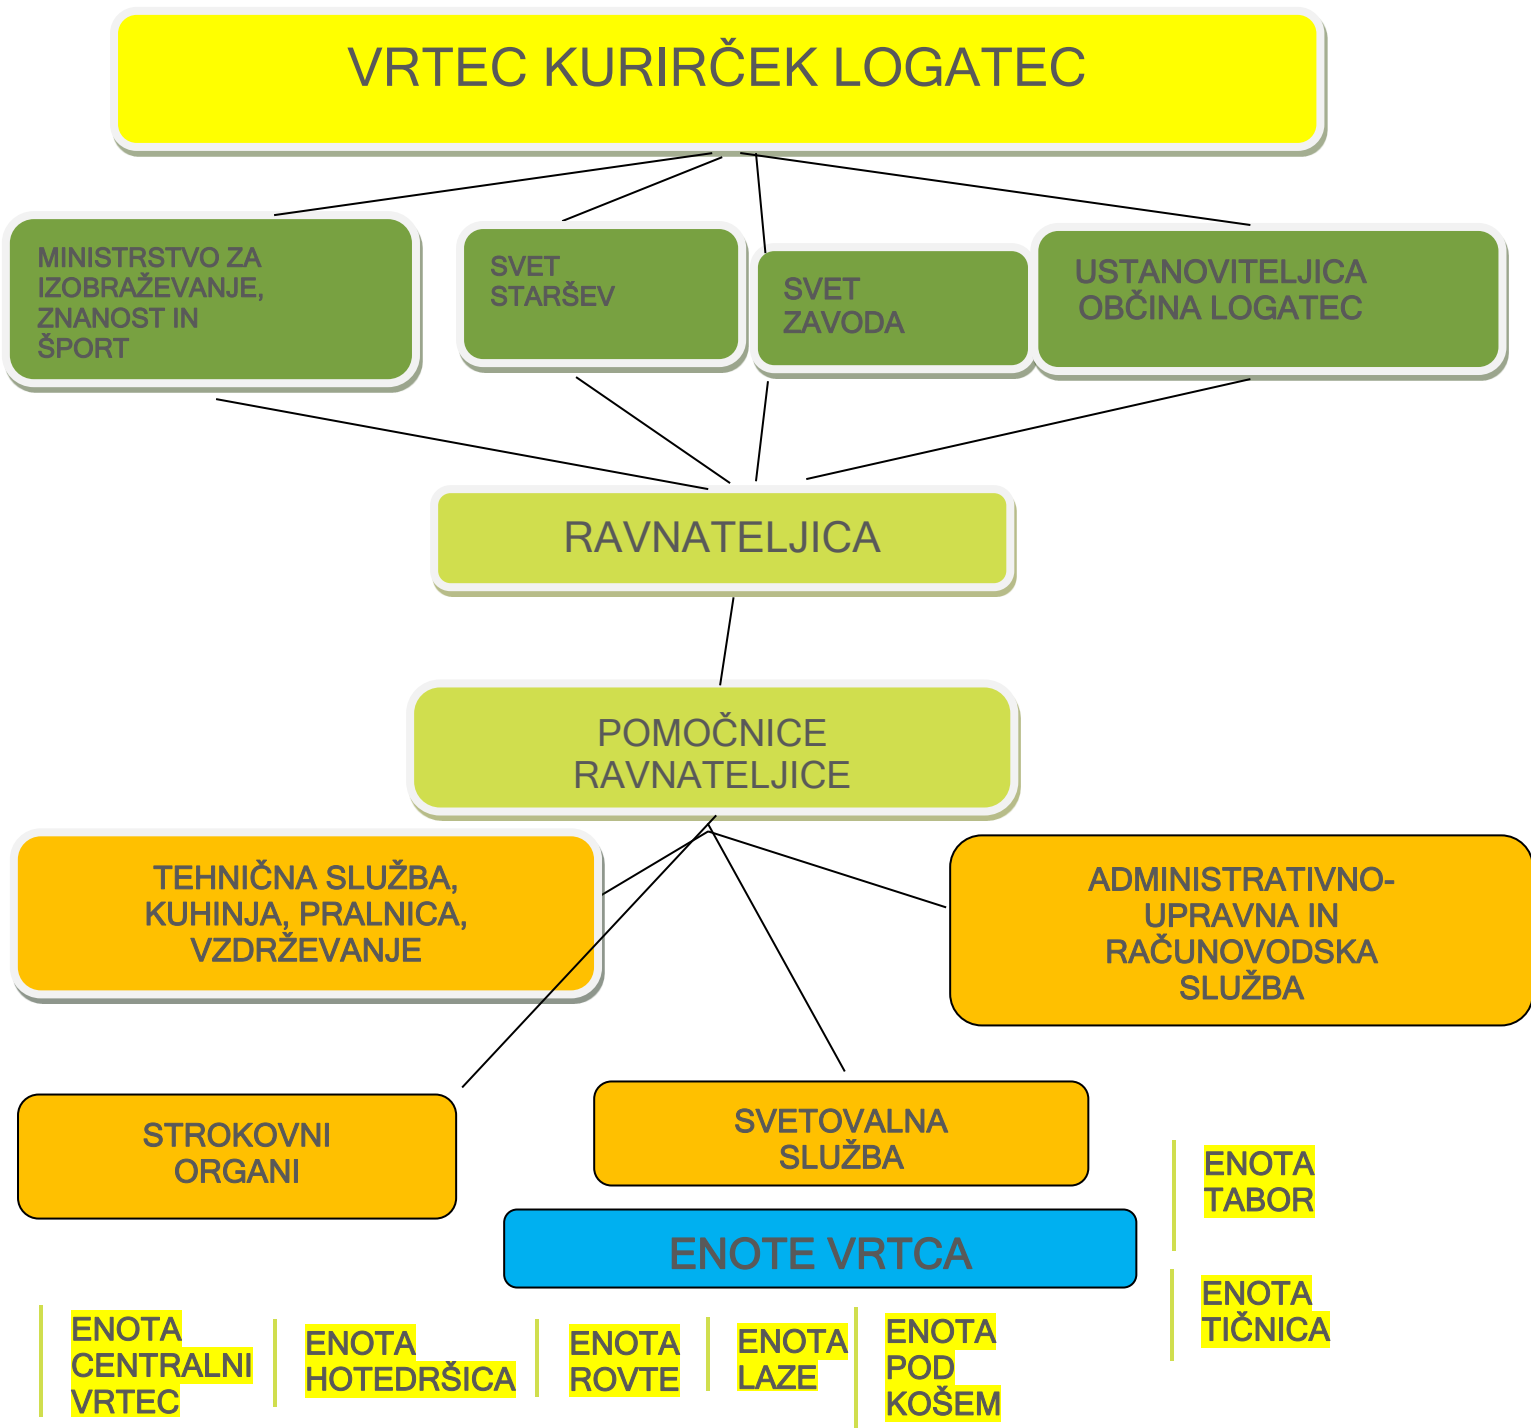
VRTEC KURIRČEK LOGATEC

MINISTRSTVO ZA IZOBRAŽEVANJE, ZNANOST IN ŠPORT

SVET STARŠEV

SVET ZAVODA

USTANOVITELJICA OBČINA LOGATEC

RAVNATELJICA

POMOČNICE RAVNATELJICE

TEHNIČNA SLUŽBA, KUHINJA, PRALNICA, VZDRŽEVANJE

ADMINISTRATIVNO-UPRAVNA IN RAČUNOVODSKA SLUŽBA

STROKOVNI ORGANI

SVETOVALNA SLUŽBA

ENOTA TABOR

ENOTE VRTCA

ENOTA TIČNICA

ENOTA CENTRALNI VRTEC

ENOTA HOTEDRŠICA

ENOTA ROVTE

ENOTA LAZE

ENOTA POD KOŠEM